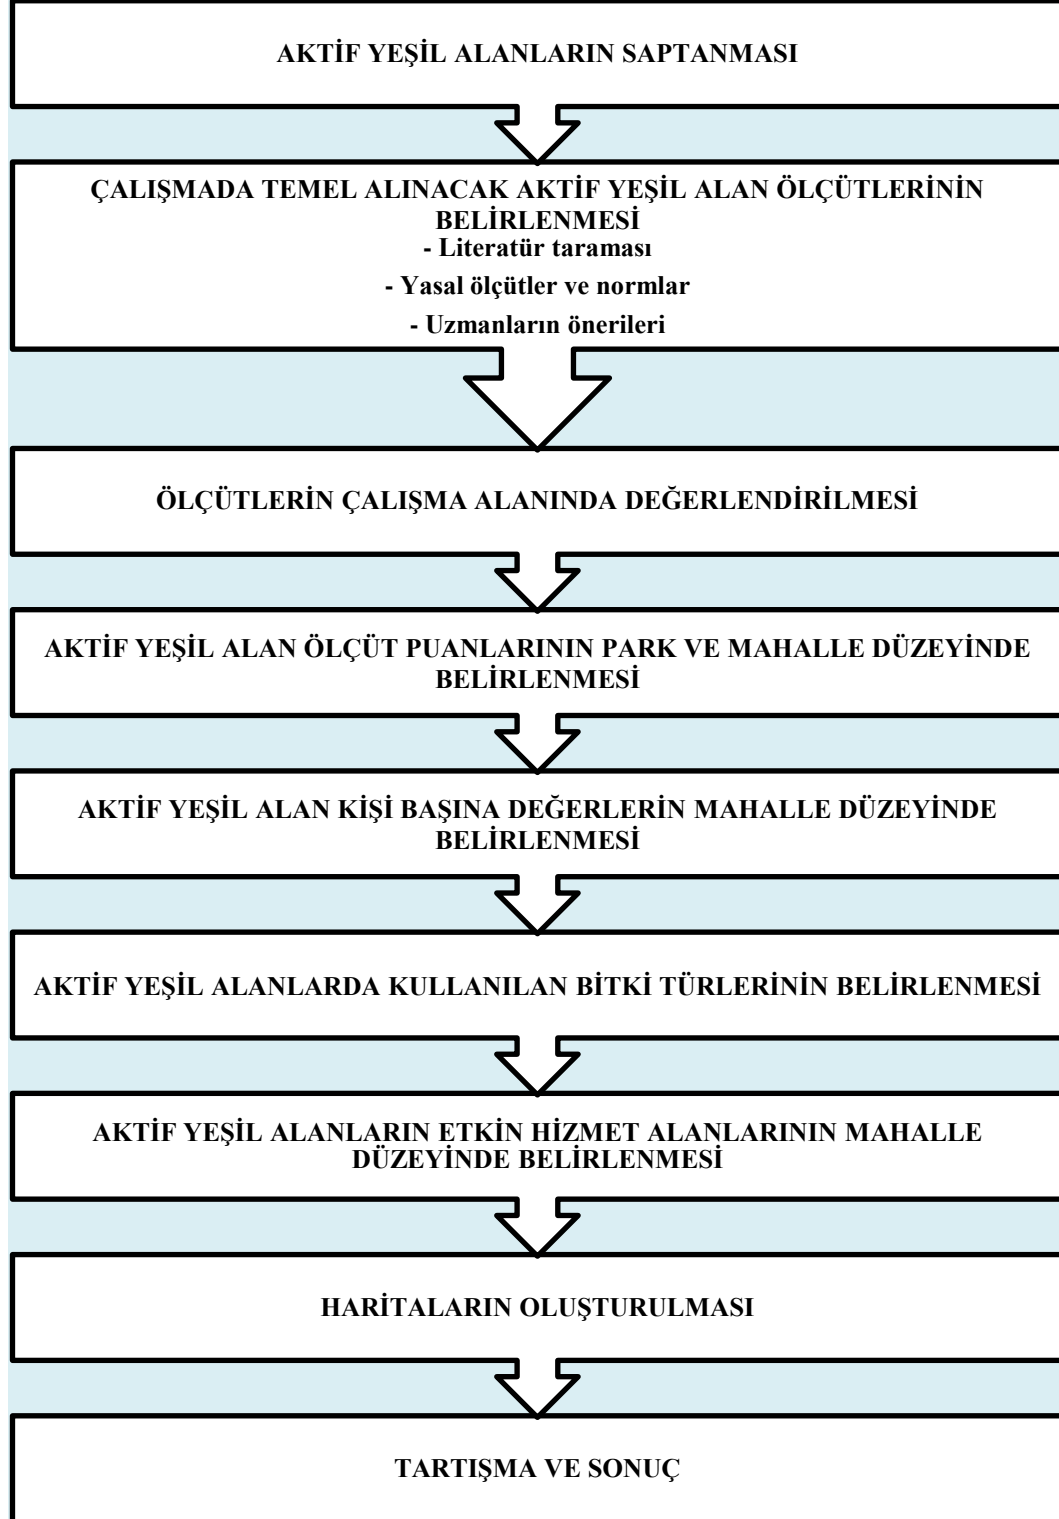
AKTİF YEŞİL ALANLARIN SAPTANMASI

ÇALIŞMADA TEMEL ALINACAK AKTİF YEŞİL ALAN ÖLÇÜTLERİNİN BELİRLENMESİ
- Literatür taraması
- Yasal ölçütler ve normlar
- Uzmanların önerileri

ÖLÇÜTLERİN ÇALIŞMA ALANINDA DEĞERLENDİRİLMESİ

AKTİF YEŞİL ALAN ÖLÇÜT PUANLARININ PARK VE MAHALLE DÜZEYİNDE BELİRLENMESİ

AKTİF YEŞİL ALAN KİŞİ BAŞINA DEĞERLERİN MAHALLE DÜZEYİNDE BELİRLENMESİ

AKTİF YEŞİL ALANLARDA KULLANILAN BİTKİ TÜRLERİNİN BELİRLENMESİ

AKTİF YEŞİL ALANLARIN ETKİN HİZMET ALANLARININ MAHALLE DÜZEYİNDE BELİRLENMESİ

HARİTALARIN OLUŞTURULMASI

TARTIŞMA VE SONUÇ